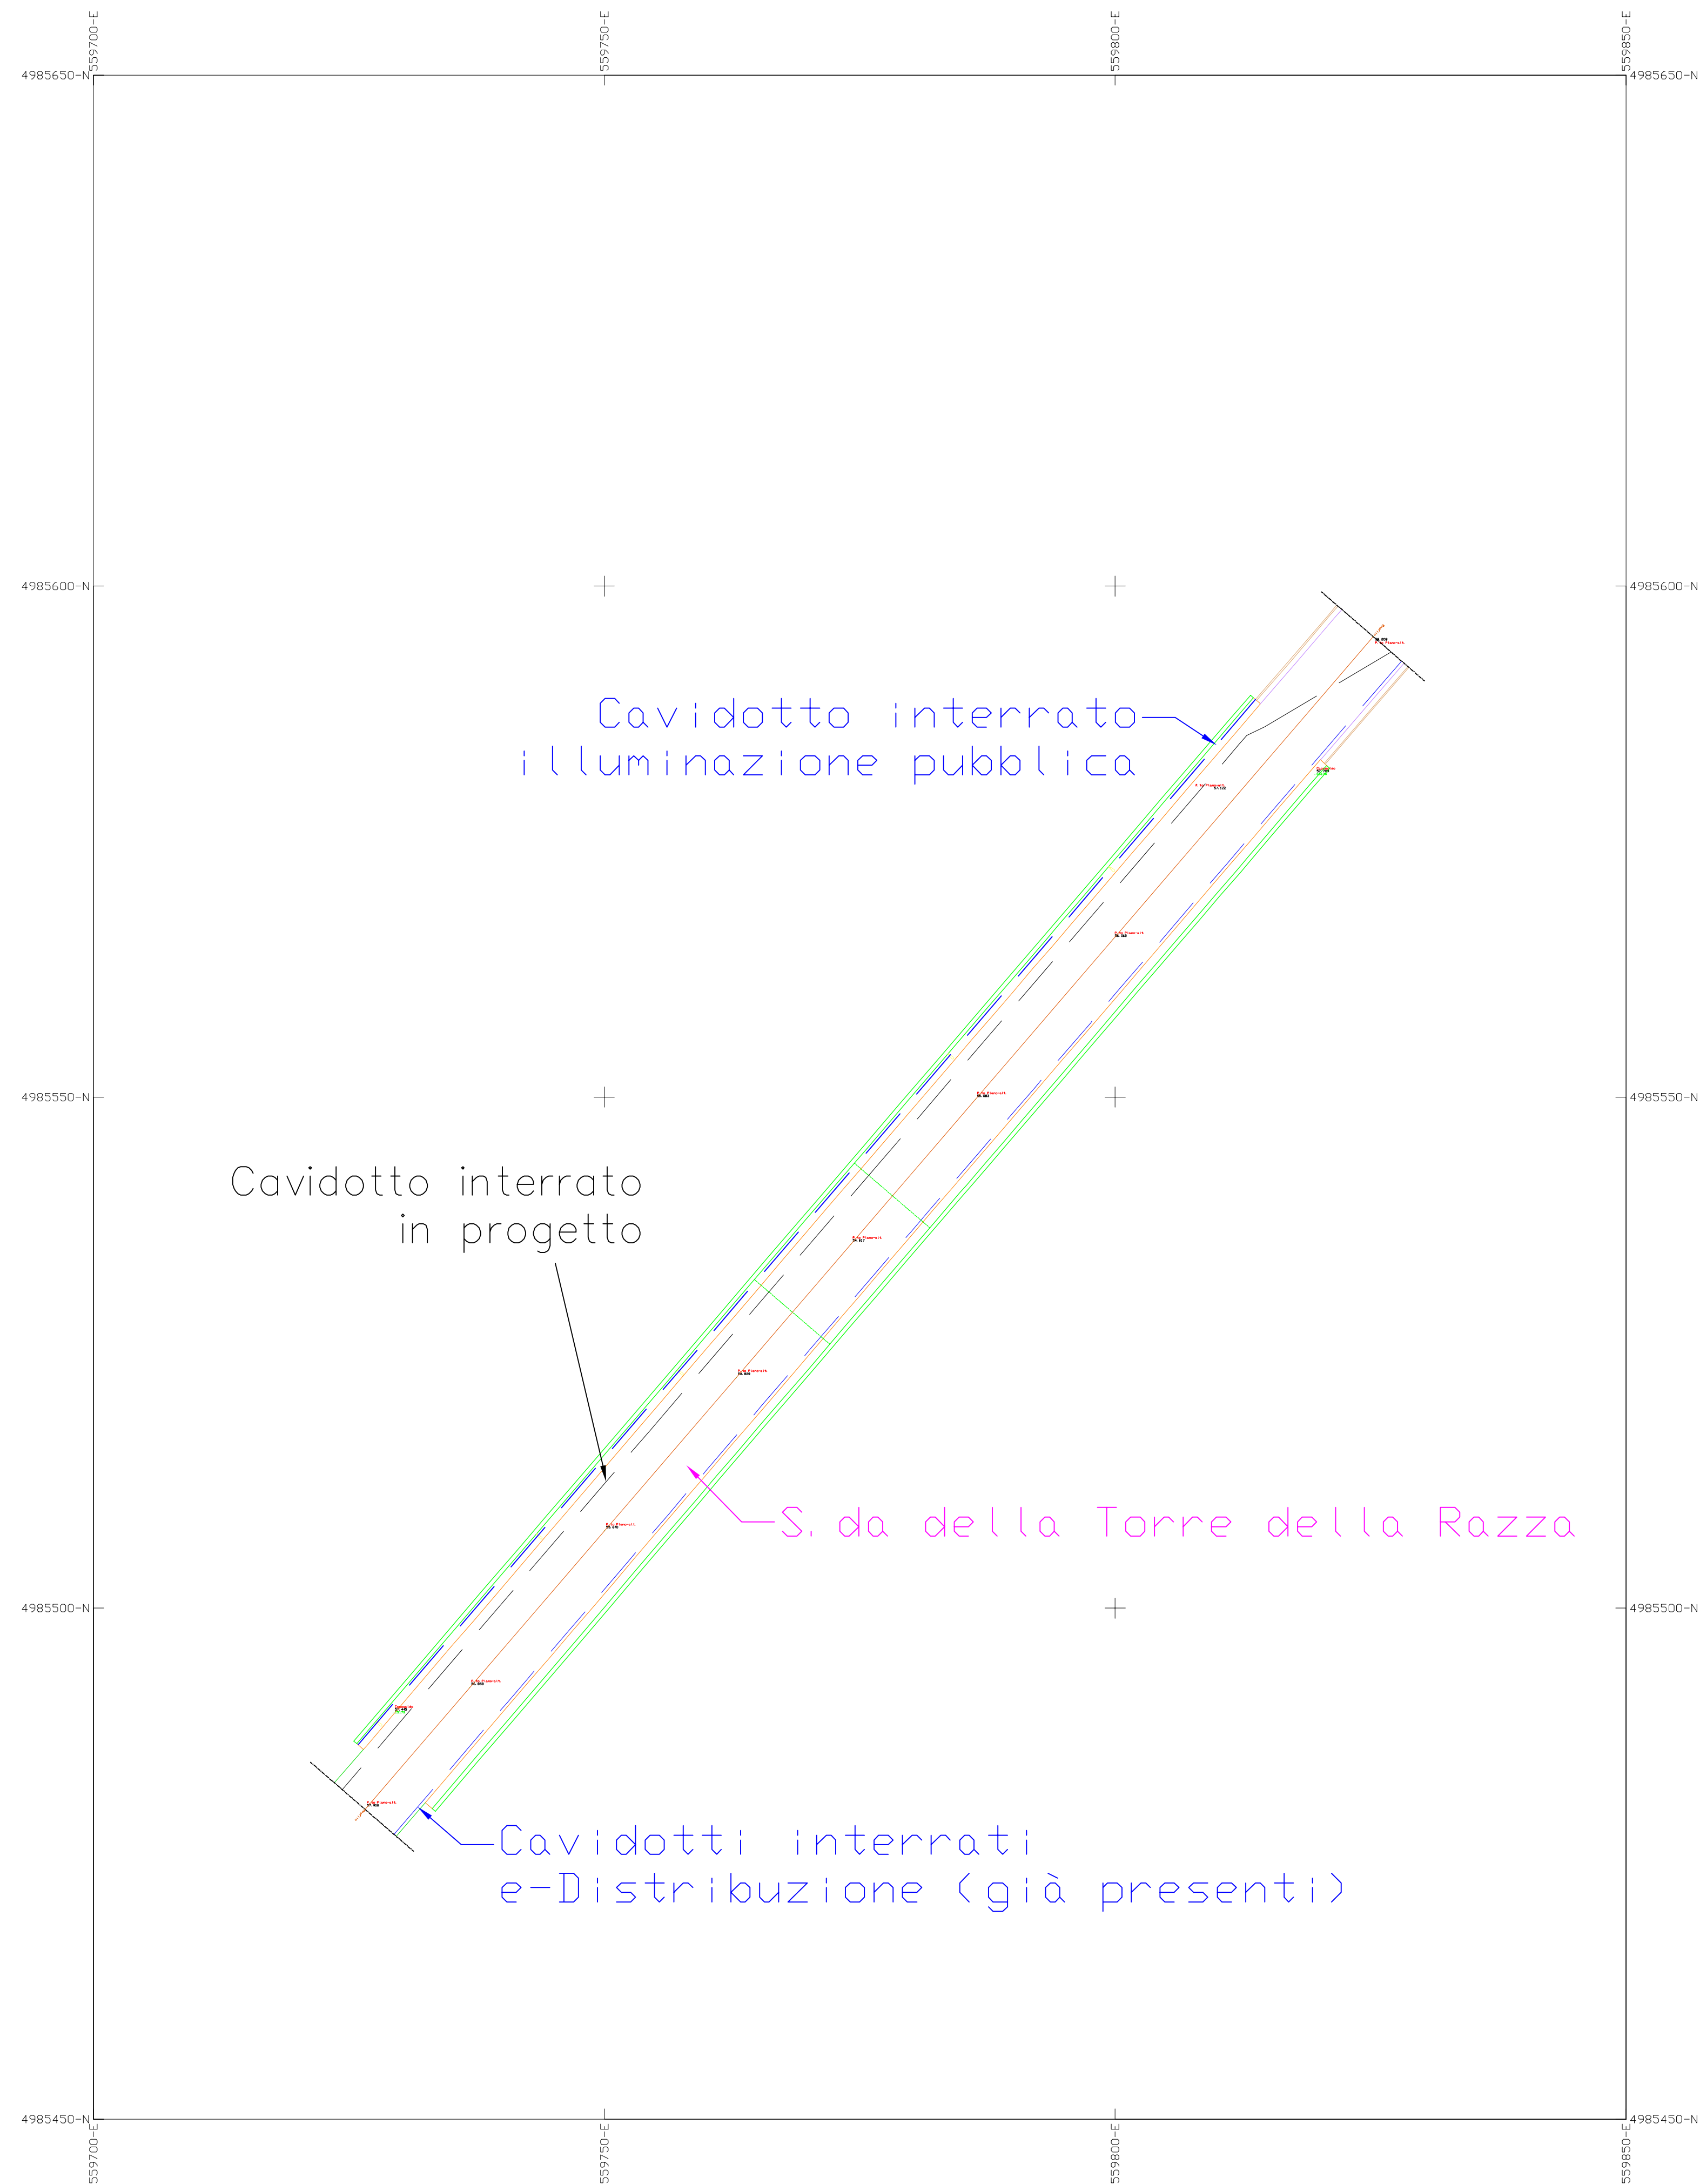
559700-E
559750-E
559800-E
559850-E

4985650-N
4985650-N

4985600-N
4985600-N

Cavidotto interrato
illuminazione pubblica

4985550-N
4985550-N

Cavidotto interrato
in progetto

S. da della Torre della Razza

4985500-N
4985500-N

Cavidotti interrati
e-Distribuzione (già presenti)

4985450-N
4985450-N

559700-E
559750-E
559800-E
559850-E